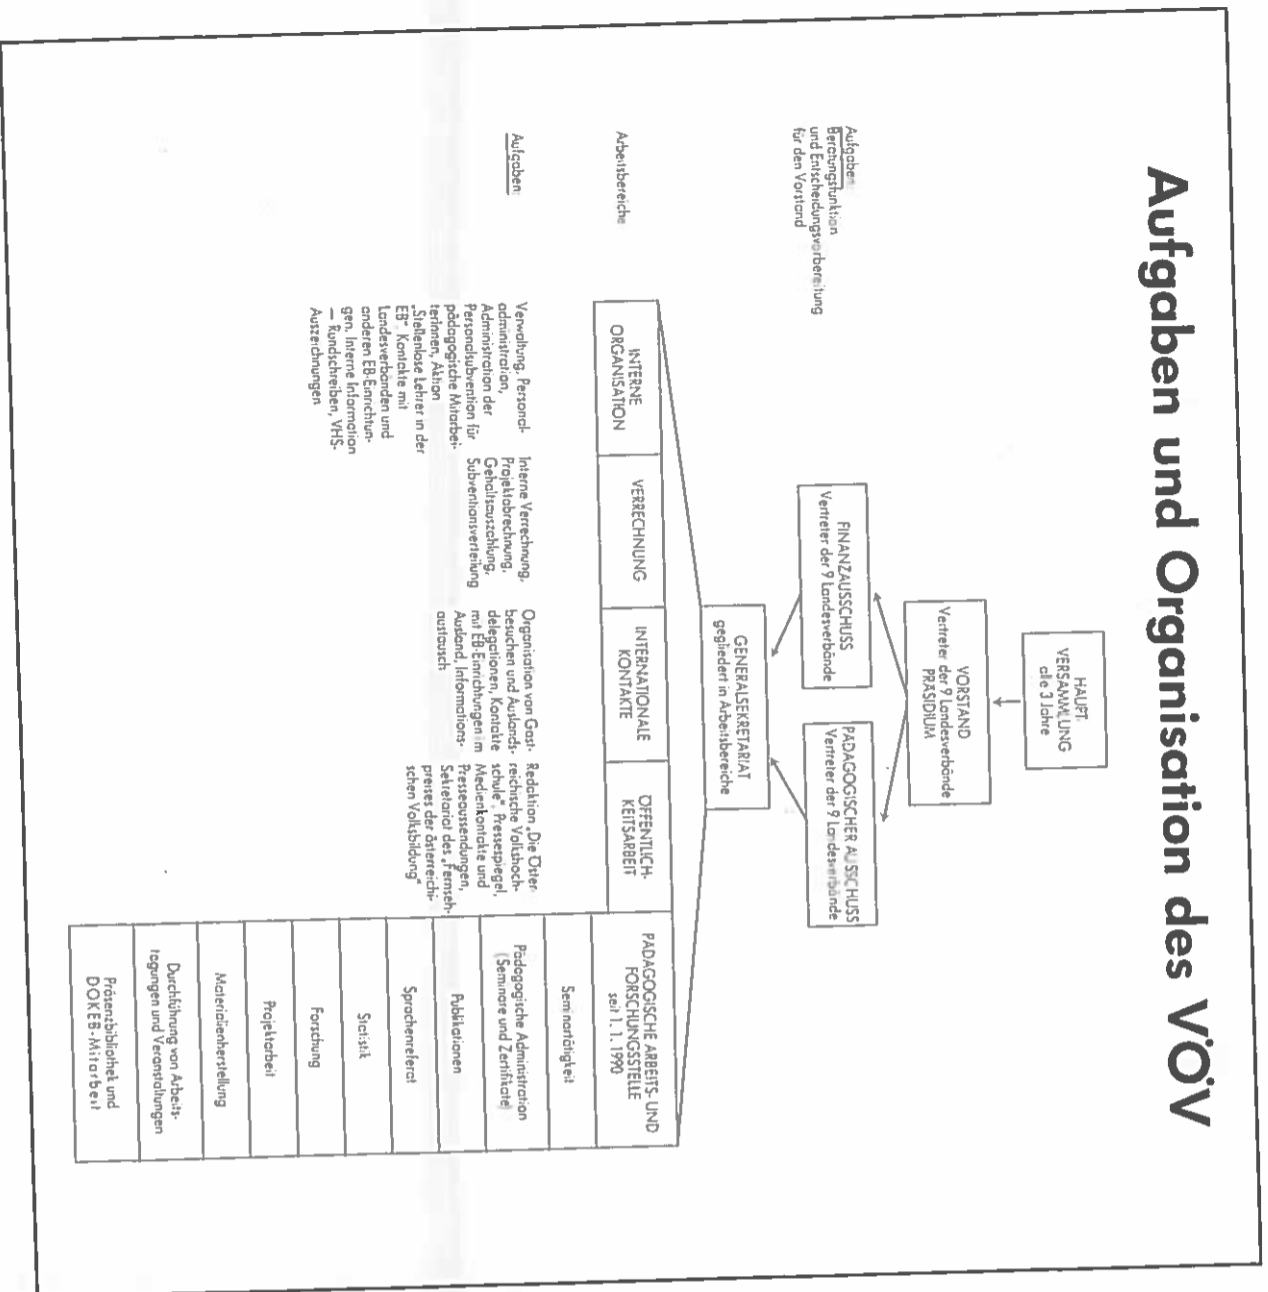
Aufgaben und Organisation des VÖV

HAUPT-VERSAMMLUNG alle 3 Jahre

VORSTAND Vertreter der 9 Landesverbände PRÄSIDIUM

Aufgaben: Beratungsfunktion und Entscheidungsvorbereitung für den Vorstand

FINANZAUSSCHUSS Vertreter der 9 Landesverbände

PÄDAGOGISCHER AUSSCHUSS Vertreter der 9 Landesverbände

GENERALSEKRETARIAT gegliedert in Arbeitsbereiche

Arbeitsbereiche

INTERNE ORGANISATION

VERRECHNUNG

INTERNATIONALE KONTAKTE

ÖFFENTLICHKEITSARBEIT

PÄDAGOGISCHE ARBEITS- UND FORSCHUNGSSTELLE seit 1. 1. 1990

Aufgaben:

Verwaltung, Personaladministration, Administration der Personalsubvention für pädagogische Mitarbeiterinnen, Aktion „Stellenlose Lehrer in der EB", Kontakte mit Landesverbänden und anderen EB-Einrichtungen, Interne Information — Rundschreiben, VHS-Auszeichnungen

Interne Verrechnung, Projektabrechnung, Gehaltsauszahlung, Subventionsverteilung

Organisation von Gastbesuchen und Auslandsdelegationen, Kontakte mit EB-Einrichtungen im Ausland, Informationsaustausch

Redaktion „Die Österreichische Volkshochschule", Pressespiegel, Medienkontakte und Presseaussendungen, Sekretariat des „Fernsehpreises der österreichischen Volksbildung"

Seminartätigkeit

Pädagogische Administration (Seminare und Zertifikate)

Publikationen

Sprachenreferat

Statistik

Forschung

Projektarbeit

Materialienherstellung

Durchführung von Arbeitstagungen und Veranstaltungen

Präsenzbibliothek und DOKEB-Mitarbeit